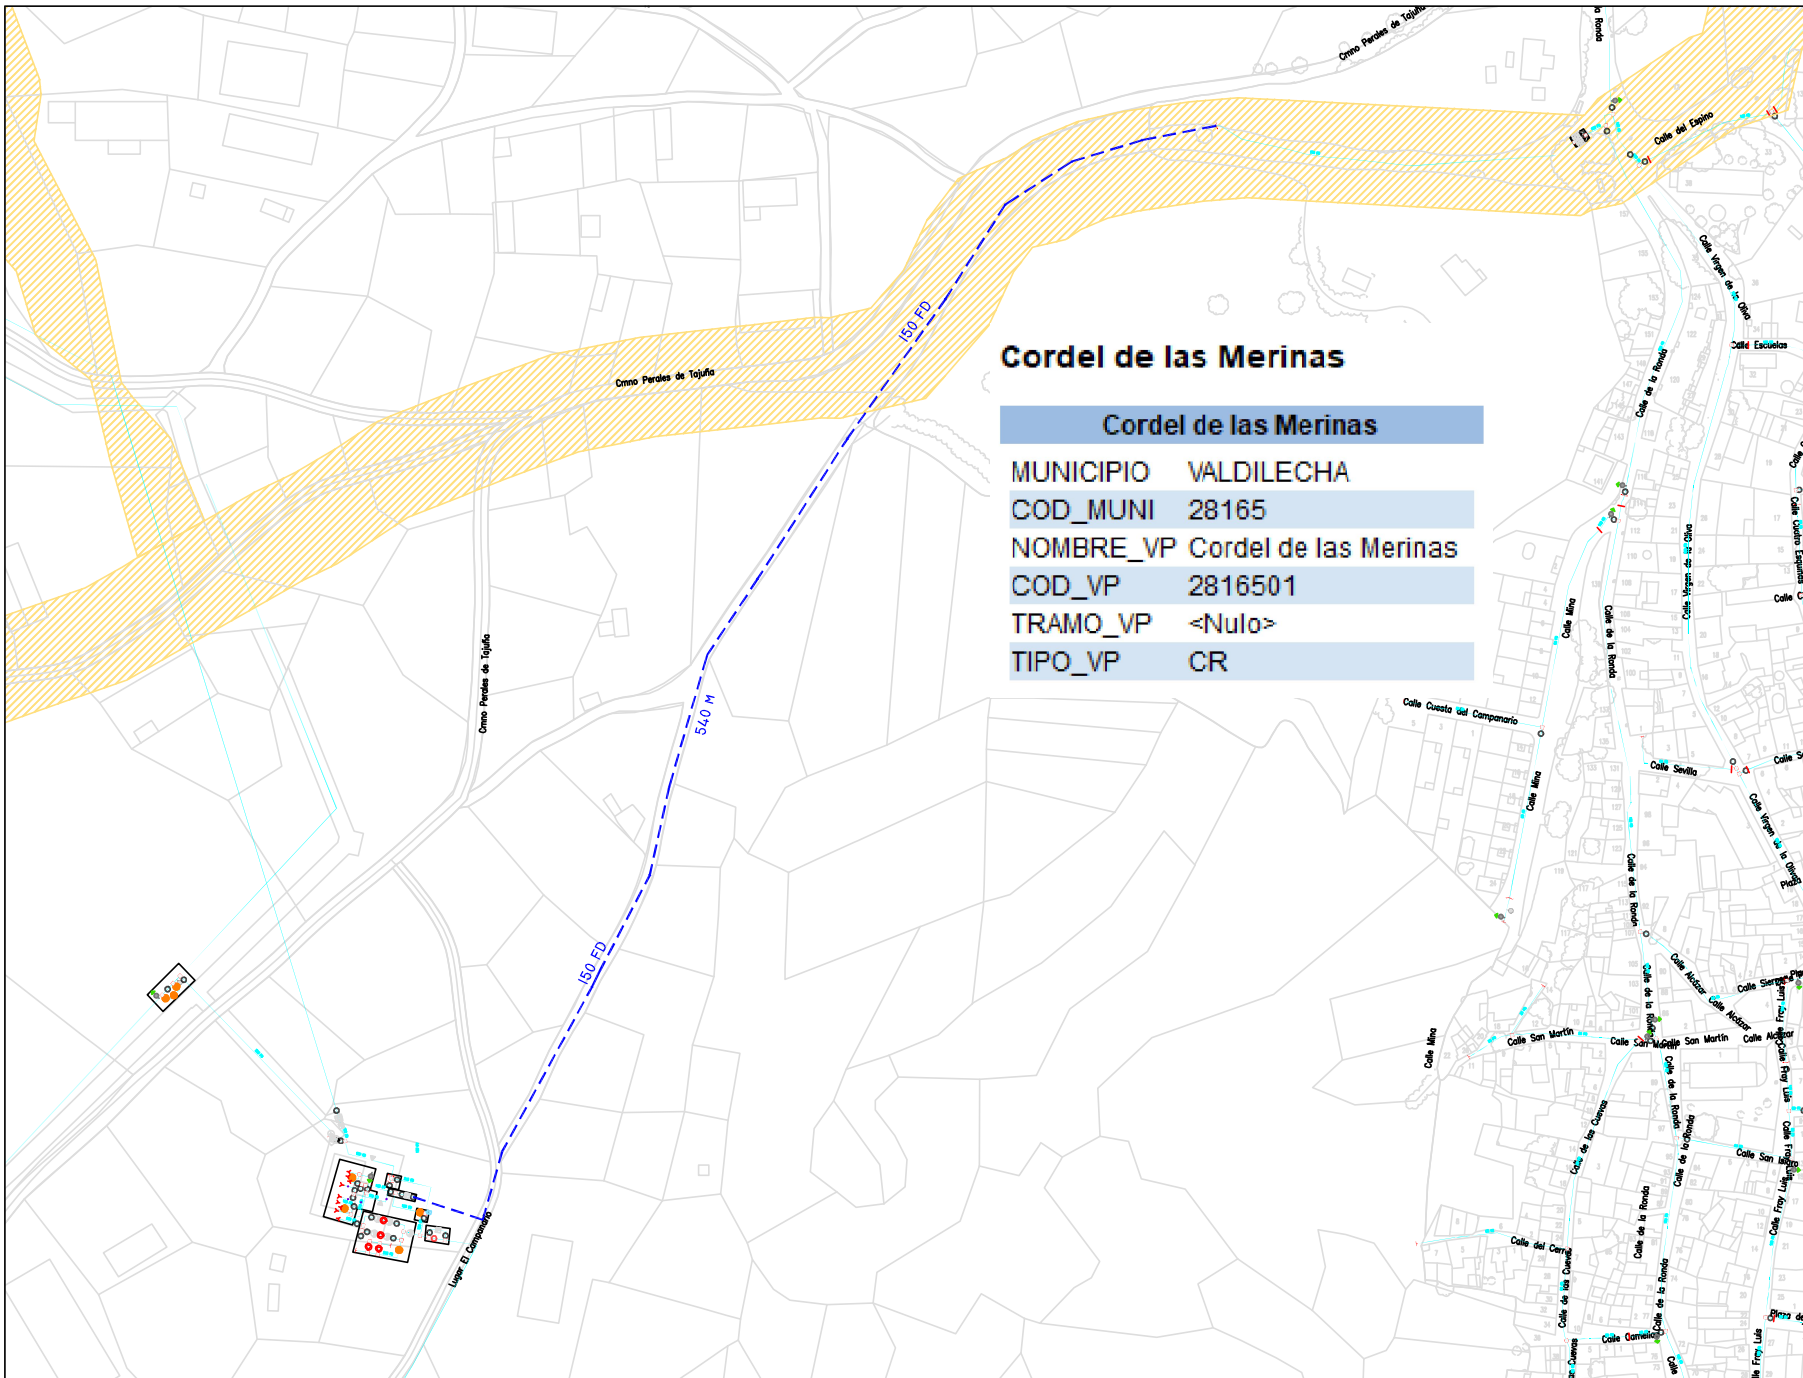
Cordel de las Merinas

| Cordel de las Merinas | |
|---|---|
| MUNICIPIO | VALDILECHA |
| COD_MUNI | 28165 |
| NOMBRE_VP | Cordel de las Merinas |
| COD_VP | 2816501 |
| TRAMO_VP | <Nulo> |
| TIPO_VP | CR |

Cmno Perales de Tajuña
Cmno Perales de Tajuña
Cmno Perales de Tajuña
150 FD
540 M
150 FD
Lugar El Campanario
Calle del Espino
Calle de la Ronda
Calle Virgen de la Oliva
Calle Escuelas
Calle de la Ronda
Calle Cuatro Esquinas
Calle Mina
Calle de la Ronda
Calle Virgen de la Oliva
Calle Cuesta del Campanario
Calle Mina
Calle Sevilla
Calle Virgen de la Oliva
Plaza
Calle de la Ronda
Calle Alcázar
Calle Sierpe
Calle de la Ronda
Calle Alcázar
Calle Mina
Calle San Martín
Calle San Martín
Calle San Martín
Calle Alcázar
Calle Fray Luis
Calle de las Cuevas
Calle de la Ronda
Calle de la Ronda
Calle San Isidro
Calle Fray Luis
Calle del Cerro
Calle de la Ronda
Calle de las Cuevas
Calle de la Ronda
Calle Gamelo
Calle Fray Luis
Plaza